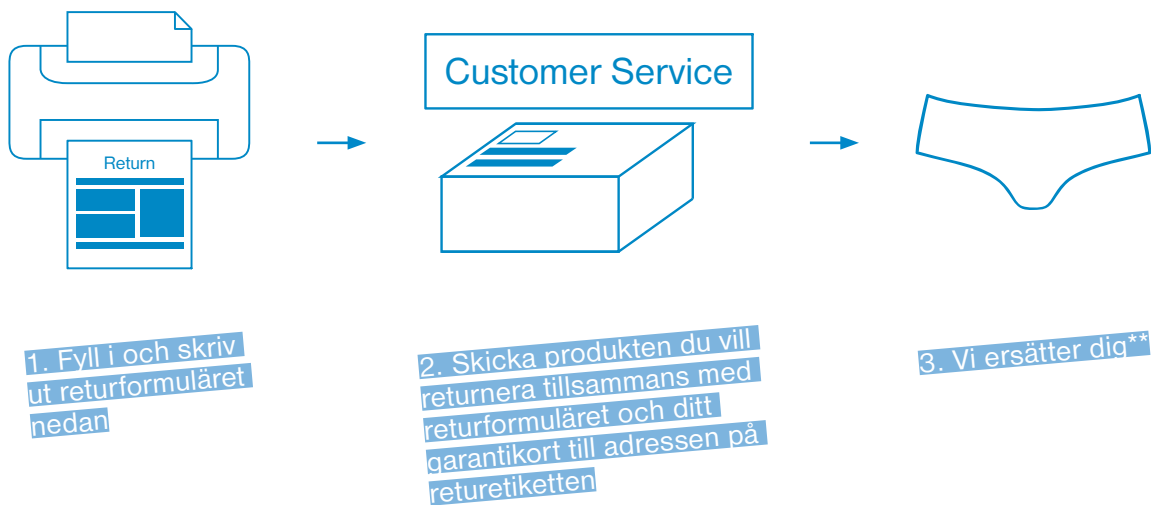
Return

Customer Service

1. Fyll i och skriv ut returformuläret nedan

2. Skicka produkten du vill returnera tillsammans med returformuläret och ditt garantikort till adressen på returetiketten

3. Vi ersätter dig**